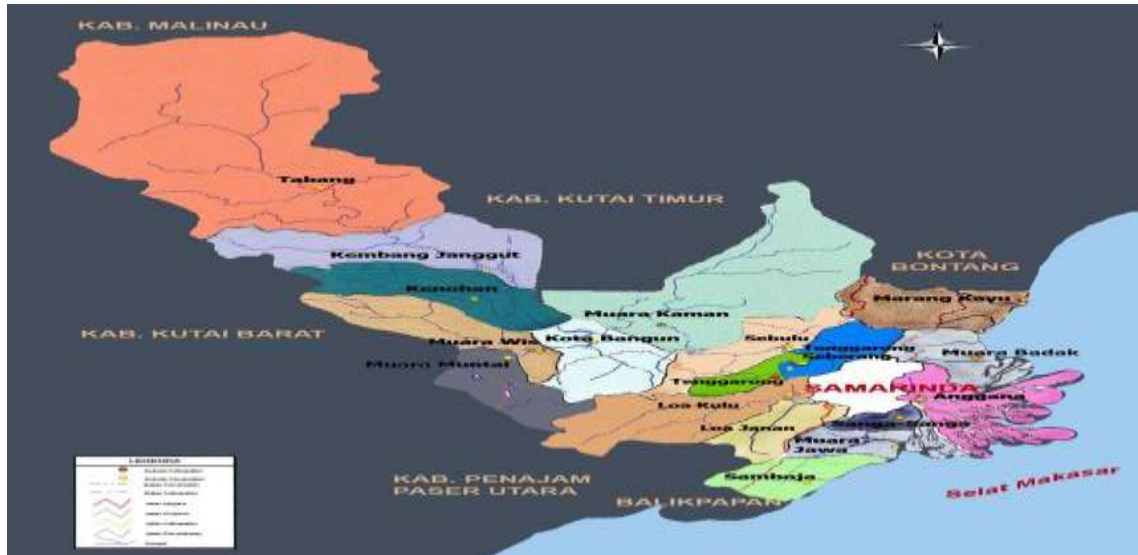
KAB. MALINAU

Tabang

KAB. KUTAI TIMUR

Kembang Janggut

KOTA BONTANG

Kenohan

Marang Kayu

KAB. KUTAI BARAT

Muara Kaman

Muara Wis

Kota Bangun

Sebulu

Tenggarong Seberang

Muara Badak

Muara Muntai

Tenggarong

SAMARINDA

Anggana

Loa Kulu

Loa Janan

Sanga-Sanga

Muara Jawa

KAB. PENAJAM PASER UTARA

Samboja

BALIKPAPAN

Selat Makasar

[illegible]